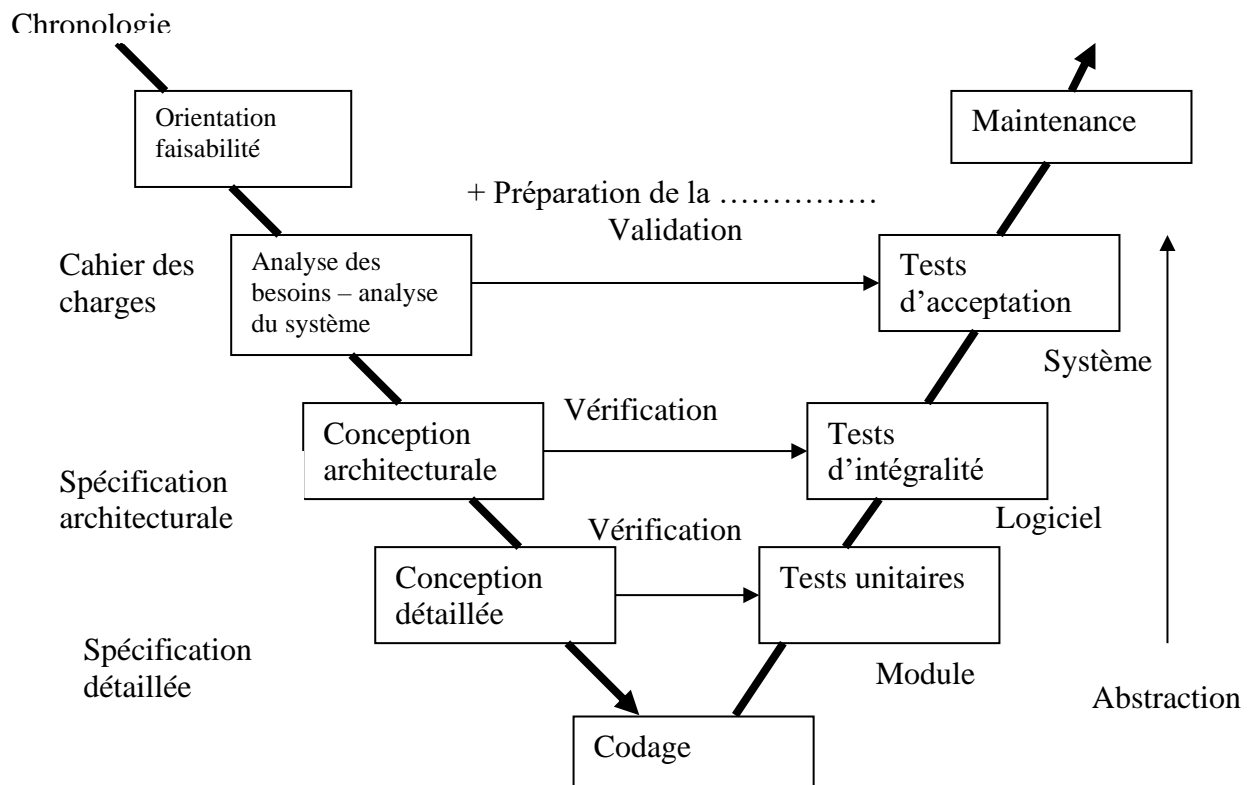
Chronologie

Orientation faisabilité

Maintenance

+ Préparation de la ……………
Validation

Cahier des charges

Analyse des besoins – analyse du système

Tests d'acceptation

Système

Vérification

Conception architecturale

Tests d'intégralité

Spécification architecturale

Logiciel

Vérification

Conception détaillée

Tests unitaires

Spécification détaillée

Module

Abstraction

Codage